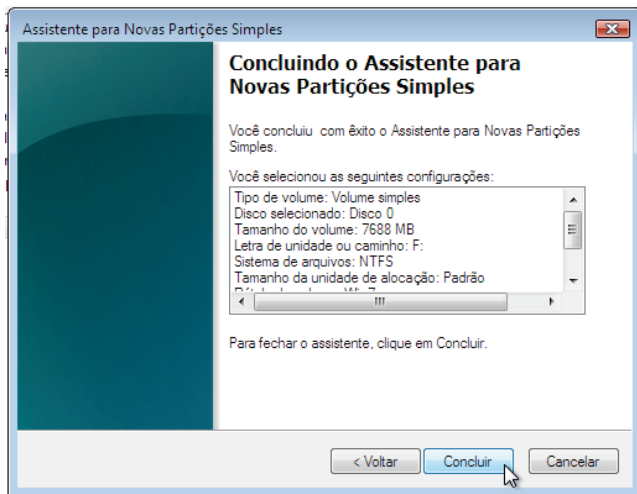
Assistente para Novas Partições Simples

Concluindo o Assistente para Novas Partições Simples

Você concluiu com êxito o Assistente para Novas Partições Simples.

Você selecionou as seguintes configurações:

Tipo de volume: Volume simples
Disco selecionado: Disco 0
Tamanho do volume: 7688 MB
Letra de unidade ou caminho: F:
Sistema de arquivos: NTFS
Tamanho da unidade de alocação: Padrão
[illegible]

Para fechar o assistente, clique em Concluir.

< Voltar | Concluir | Cancelar